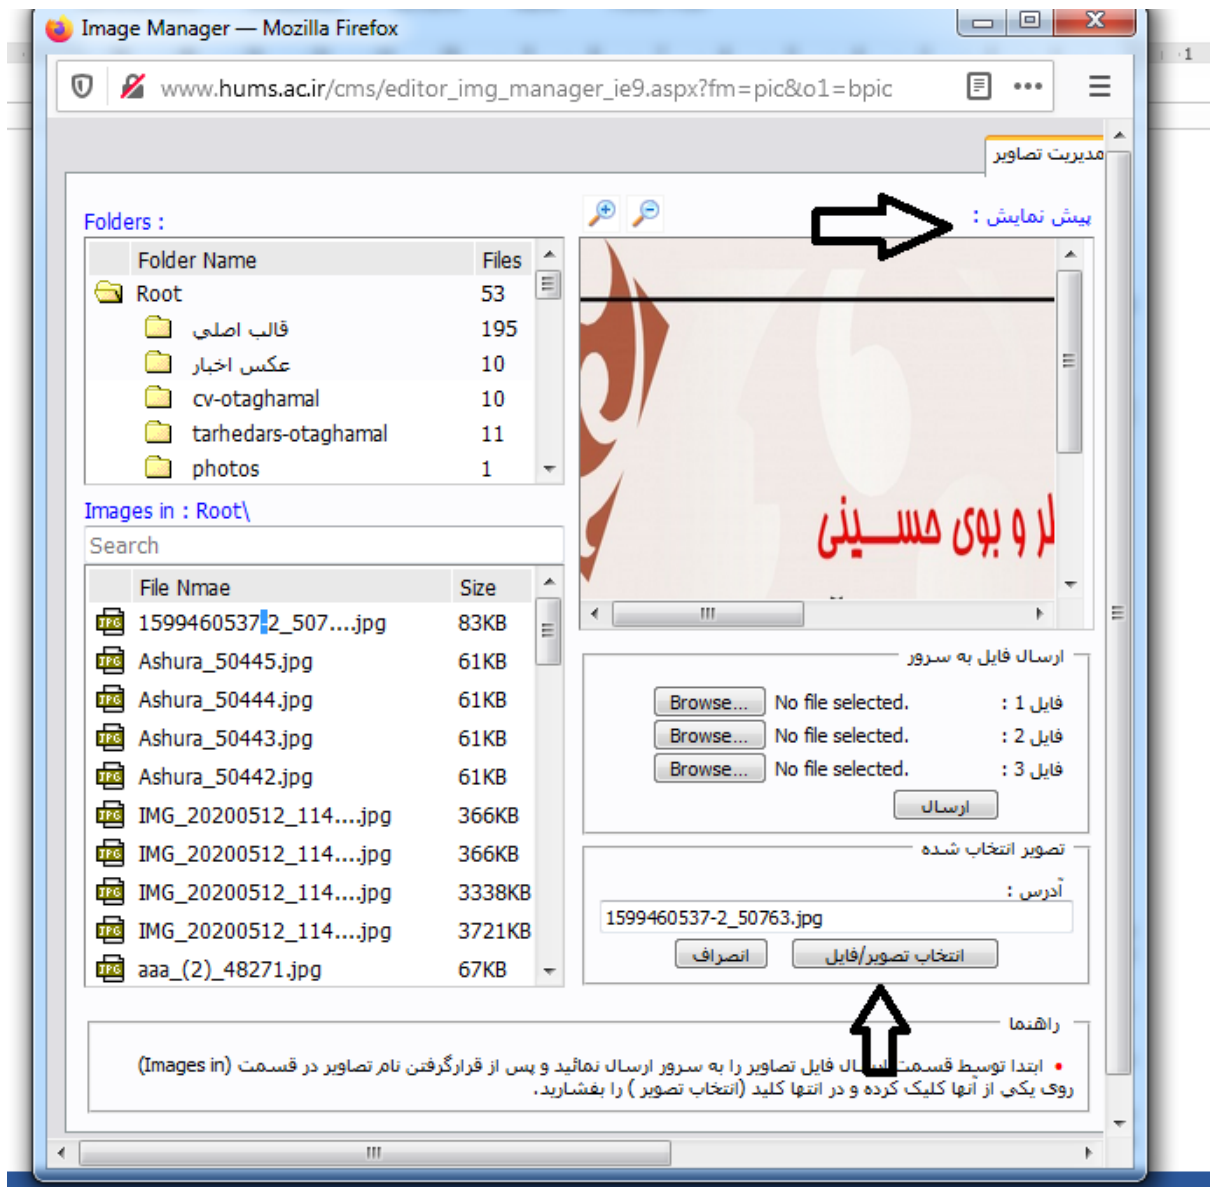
Image Manager — Mozilla Firefox

www.hums.ac.ir/cms/editor_img_manager_ie9.aspx?fm=pic&o1=bpic

مدیریت تصاویر

Folders :

| Folder Name | Files |
|---|---|
| Root | 53 |
| قالب اصلی | 195 |
| عکس اخبار | 10 |
| cv-otaghamal | 10 |
| tarhedars-otaghamal | 11 |
| photos | 1 |

Images in : Root\

Search

| File Nmae | Size |
|---|---|
| 1599460537-2_507....jpg | 83KB |
| Ashura_50445.jpg | 61KB |
| Ashura_50444.jpg | 61KB |
| Ashura_50443.jpg | 61KB |
| Ashura_50442.jpg | 61KB |
| IMG_20200512_114....jpg | 366KB |
| IMG_20200512_114....jpg | 366KB |
| IMG_20200512_114....jpg | 3338KB |
| IMG_20200512_114....jpg | 3721KB |
| aaa_(2)_48271.jpg | 67KB |

پیش نمایش :

لر و بوی حسینی

ارسال فایل به سرور

فایل 1 : Browse... No file selected.
فایل 2 : Browse... No file selected.
فایل 3 : Browse... No file selected.

ارسال

تصویر انتخاب شده

آدرس :

1599460537-2_50763.jpg

انتخاب تصویر/فایل

انصراف

راهنما

• ابتدا توسط قسمت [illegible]ال فایل تصاویر را به سرور ارسال نمائید و پس از قرارگرفتن نام تصاویر در قسمت (Images in) روی یکی از آنها کلیک کرده و در انتها کلید (انتخاب تصویر ) را بفشارید.